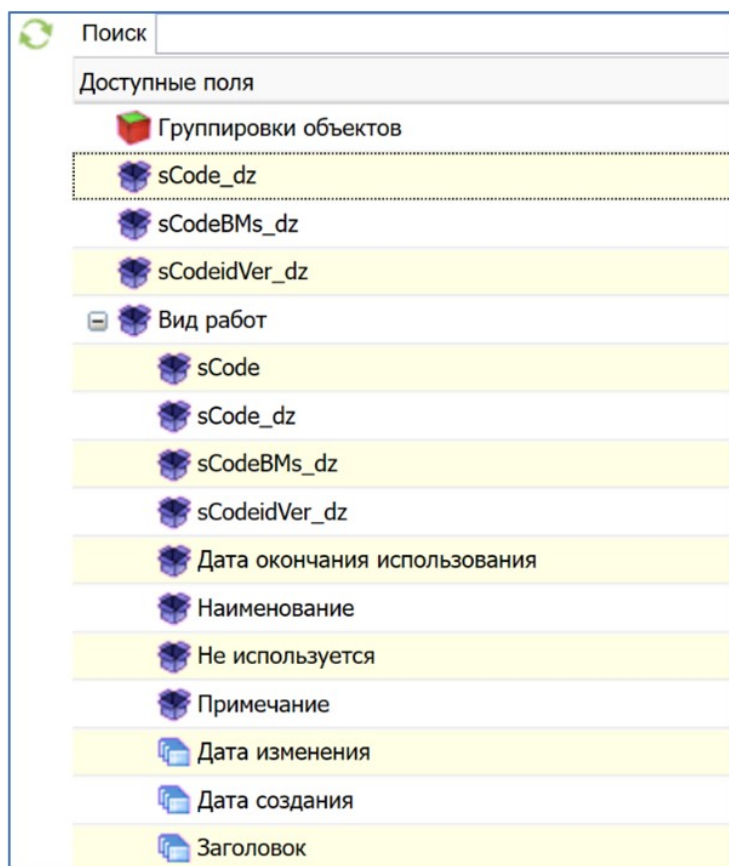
Поиск

Доступные поля

Группировки объектов

sCode_dz

sCodeBMs_dz

sCodeidVer_dz

Вид работ

sCode

sCode_dz

sCodeBMs_dz

sCodeidVer_dz

Дата окончания использования

Наименование

Не используется

Примечание

Дата изменения

Дата создания

Заголовок